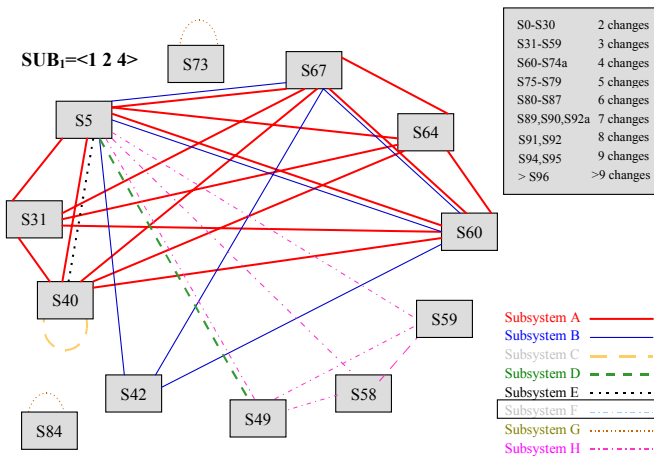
SUB$_1$=<1 2 4>

S73

S67

S5

S64

S31

S60

S40

S59

S42

S58

S49

S84

| | |
|---|---|
| S0-S30 | 2 changes |
| S31-S59 | 3 changes |
| S60-S74a | 4 changes |
| S75-S79 | 5 changes |
| S80-S87 | 6 changes |
| S89,S90,S92a | 7 changes |
| S91,S92 | 8 changes |
| S94,S95 | 9 changes |
| > S96 | >9 changes |

Subsystem A
Subsystem B
Subsystem C
Subsystem D
Subsystem E
Subsystem F
Subsystem G
Subsystem H